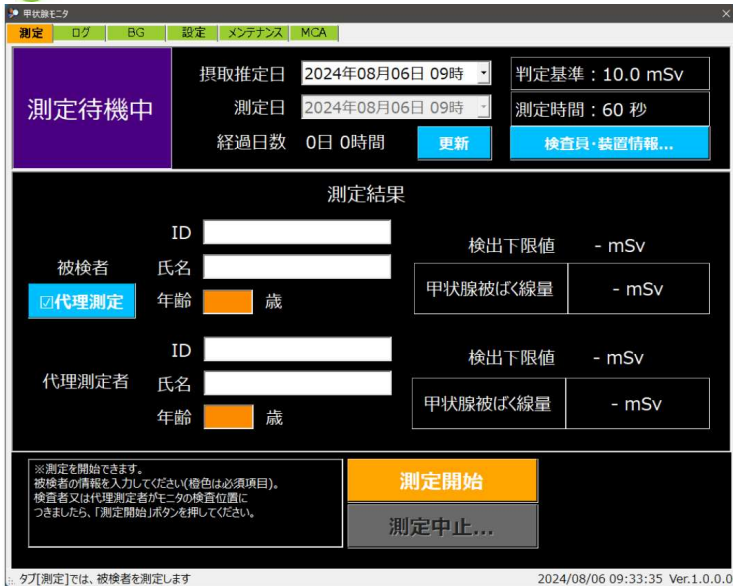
甲状腺モニタ

測定 ログ BG 設定 メンテナンス MCA

測定待機中

摂取推定日 2024年08月06日 09時

測定日 2024年08月06日 09時

経過日数 0日 0時間

更新

判定基準：10.0 mSv

測定時間：60 秒

検査員･装置情報...

測定結果

被検者

☑代理測定

ID

氏名

年齢 歳

検出下限値 - mSv

| 甲状腺被ばく線量 | - mSv |
|---|---|

代理測定者

ID

氏名

年齢 歳

検出下限値 - mSv

| 甲状腺被ばく線量 | - mSv |
|---|---|

※測定を開始できます。
被検者の情報を入力してください(橙色は必須項目)。
検査者又は代理測定者がモニタの検査位置に
つきましたら、「測定開始」ボタンを押してください。

測定開始

測定中止...

タブ[測定]では、被検者を測定します

2024/08/06 09:33:35 Ver.1.0.0.0